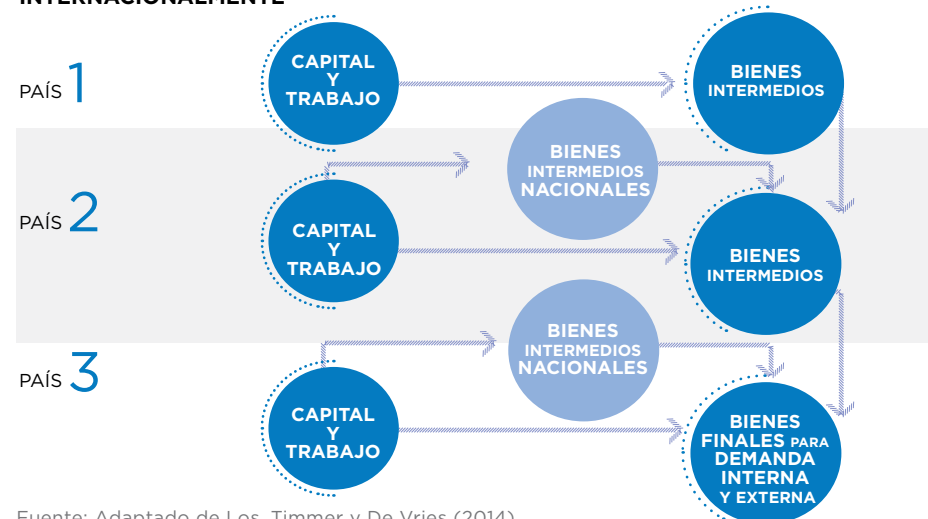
INTERNACIONALMENTE

PAÍS 1

PAÍS 2

PAÍS 3

CAPITAL Y TRABAJO

BIENES INTERMEDIOS

BIENES INTERMEDIOS NACIONALES

CAPITAL Y TRABAJO

BIENES INTERMEDIOS

BIENES INTERMEDIOS NACIONALES

CAPITAL Y TRABAJO

BIENES FINALES PARA DEMANDA INTERNA Y EXTERNA

Fuente: Adaptado de Los, Timmer y De Vries (2014)